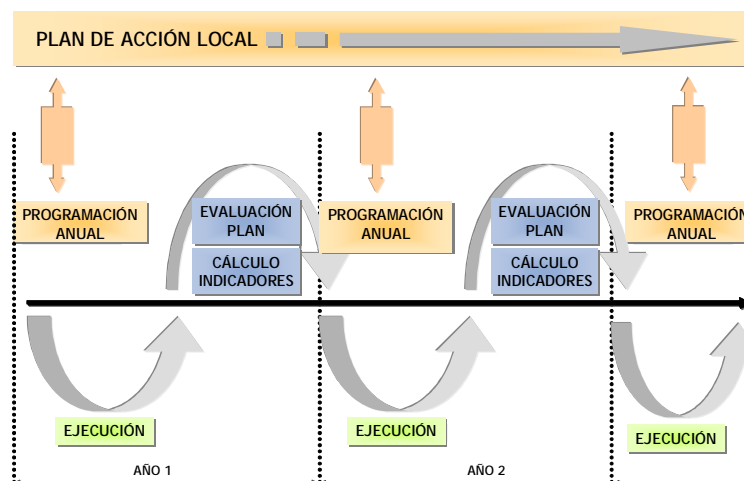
PLAN DE ACCIÓN LOCAL

PROGRAMACIÓN ANUAL

EVALUACIÓN PLAN

CÁLCULO INDICADORES

PROGRAMACIÓN ANUAL

EVALUACIÓN PLAN

CÁLCULO INDICADORES

PROGRAMACIÓN ANUAL

EJECUCIÓN

EJECUCIÓN

EJECUCIÓN

AÑO 1

AÑO 2